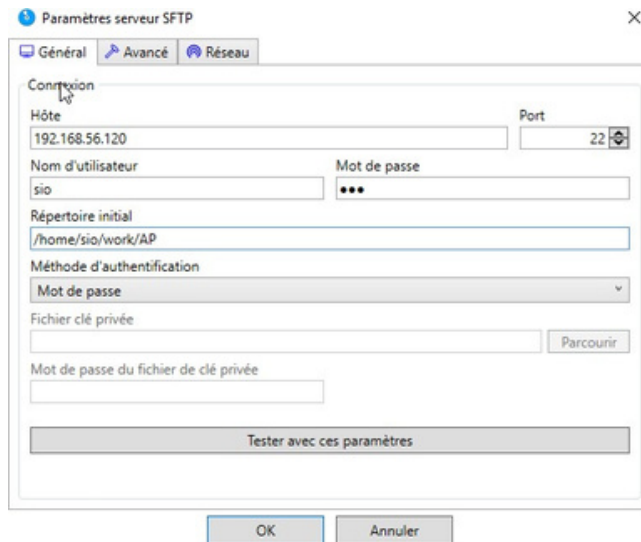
Paramètres serveur SFTP

Général | Avancé | Réseau

Connexion

Hôte
192.168.56.120

Port
22

Nom d'utilisateur
sio

Mot de passe
•••

Répertoire initial
/home/sio/work/AP

Méthode d'authentification
Mot de passe

Fichier clé privée

Parcourir

Mot de passe du fichier de clé privée

Tester avec ces paramètres

OK

Annuler